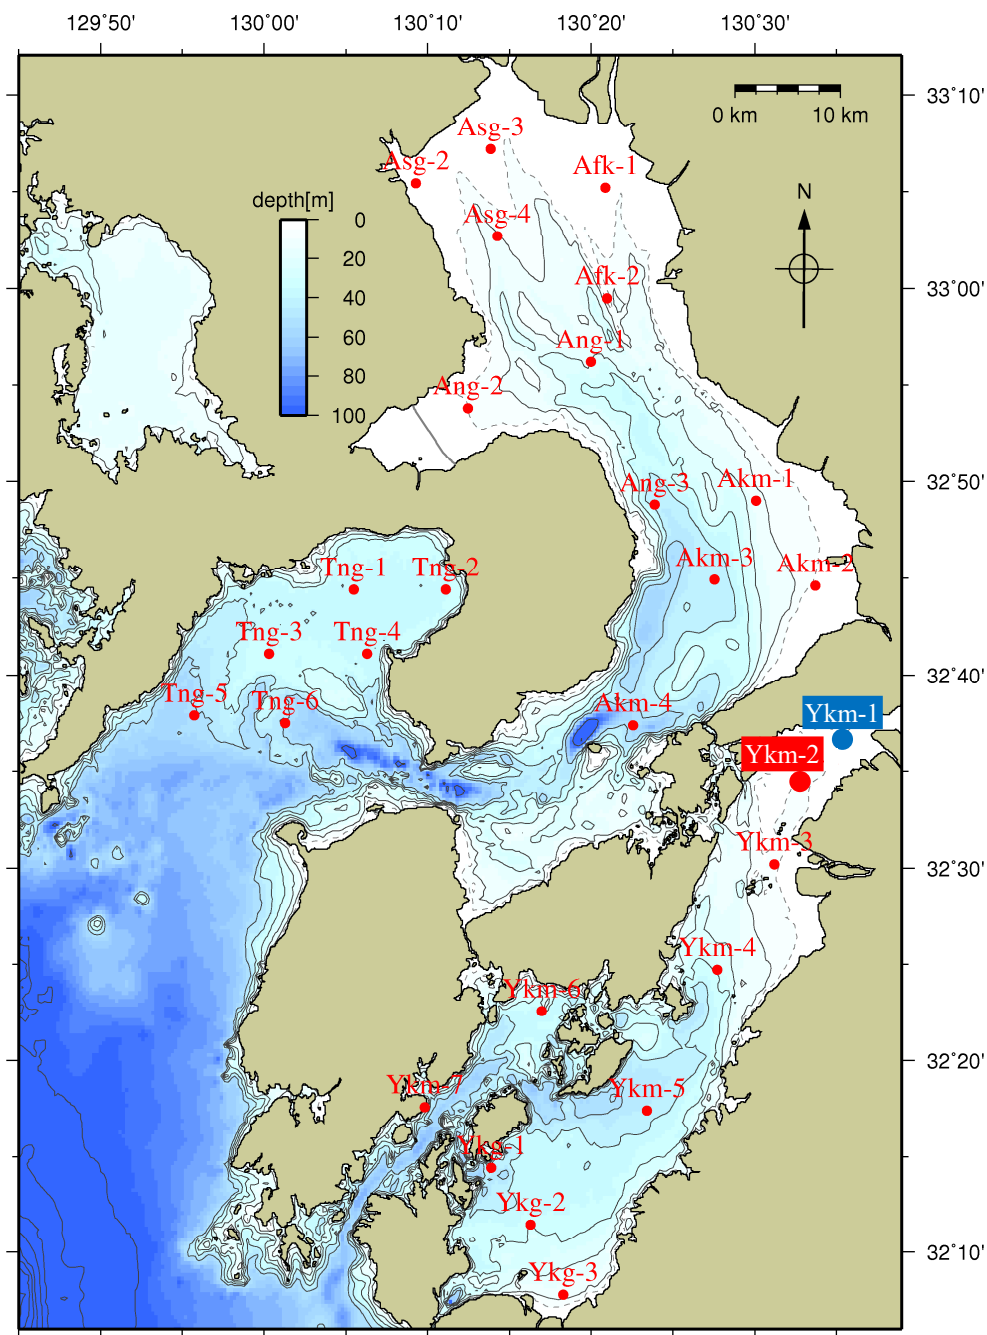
129°50' 130°00' 130°10' 130°20' 130°30'

33°10'
33°00'
32°50'
32°40'
32°30'
32°20'
32°10'

0 km 10 km

N

depth[m]
0
20
40
60
80
100

Asg-3
Asg-2
Afk-1
Asg-4
Afk-2
Ang-1
Ang-2
Ang-3
Akm-1
Akm-3
Akm-2
Tng-1
Tng-2
Tng-3
Tng-4
Tng-5
Tng-6
Akm-4
Ykm-1
Ykm-2
Ykm-3
Ykm-4
Ykm-6
Ykm-7
Ykm-5
Ykg-1
Ykg-2
Ykg-3